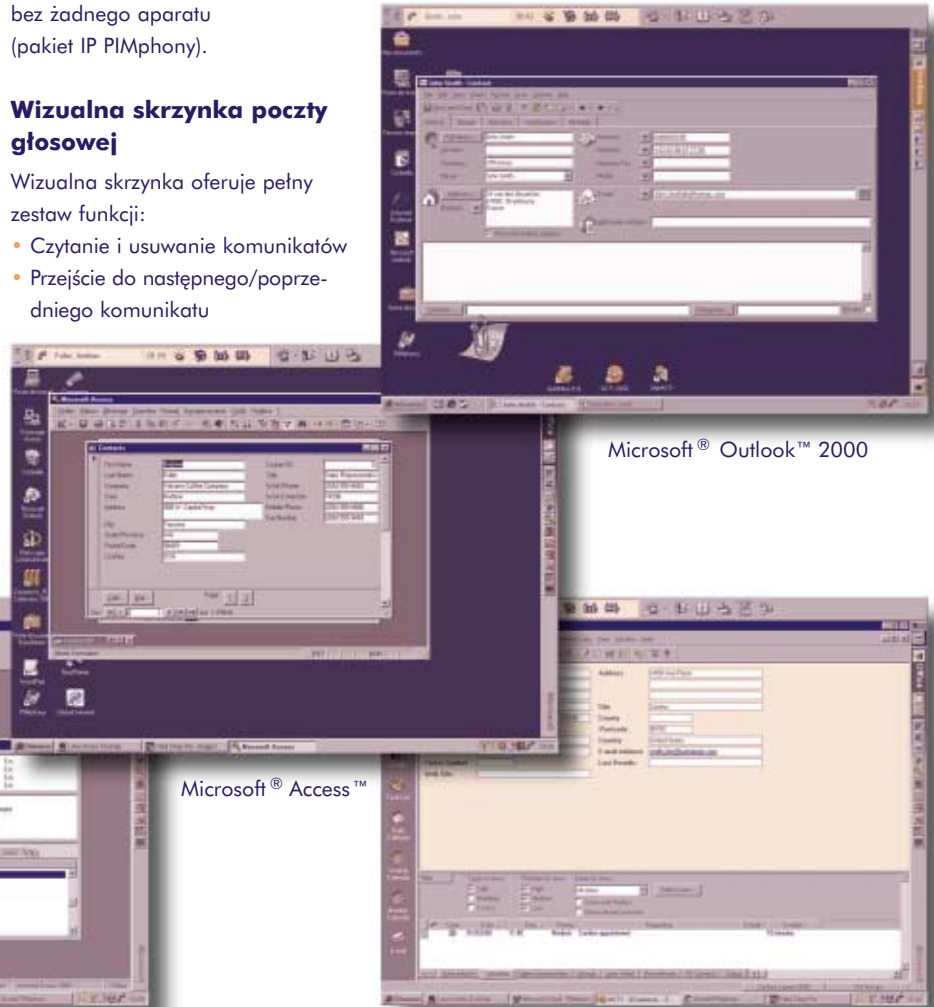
bez żadnego aparatu (pakiet IP PIMphony).

**Wizualna skrzynka poczty głosowej**

Wizualna skrzynka oferuje pełny zestaw funkcji:

• Czytanie i usuwanie komunikatów
• Przejście do następnego/poprzedniego komunikatu

Microsoft® Outlook™ 2000

Microsoft® Access™